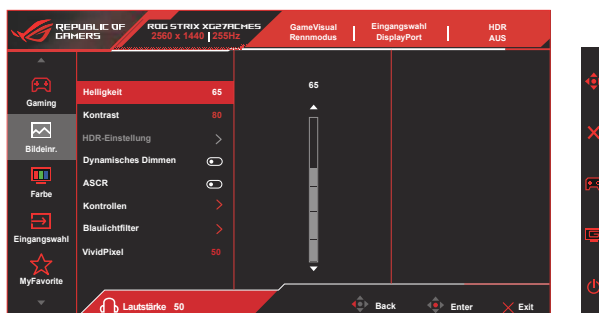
REPUBLIC OF GAMERS

ROG STRIX XG27ACMES
2560 x 1440 | 255Hz

GameVisual
Rennmodus

Eingangswahl
DisplayPort

HDR
AUS

Gaming

Bildeinr.

Farbe

Eingangswahl

MyFavorite

| | |
|---|---|
| Helligkeit | 65 |
| Kontrast | 80 |
| HDR-Einstellung | |
| Dynamisches Dimmen | |
| ASCR | |
| Kontrollen | |
| Blaulichtfilter | |
| VividPixel | 50 |

65

Lautstärke 50

Back

Enter

Exit